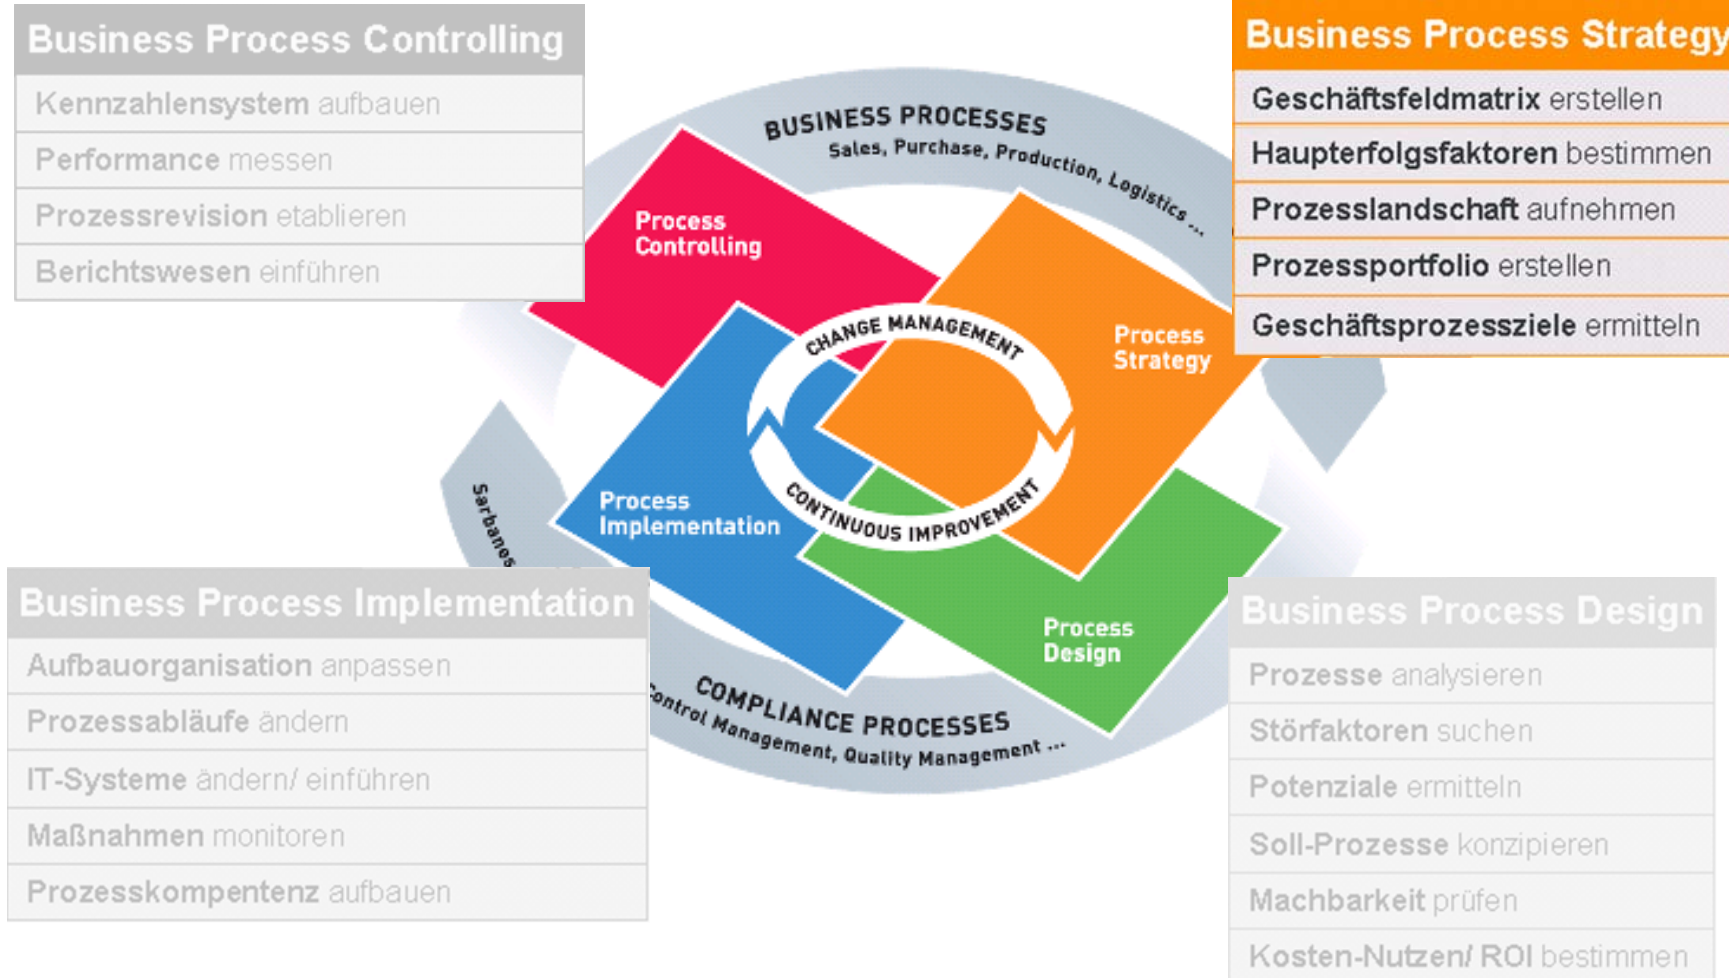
Business Process Controlling
Kennzahlensystem aufbauen
Performance messen
Prozessrevision etablieren
Berichtswesen einführen

Business Process Strategy
Geschäftsfeldmatrix erstellen
Haupterfolgsfaktoren bestimmen
Prozesslandschaft aufnehmen
Prozessportfolio erstellen
Geschäftsprozessziele ermitteln

BUSINESS PROCESSES
Sales, Purchase, Production, Logistics ...

Process Controlling
Process Strategy
CHANGE MANAGEMENT
CONTINUOUS IMPROVEMENT
Process Implementation
Process Design
Sarbanes

COMPLIANCE PROCESSES
Control Management, Quality Management ...

Business Process Implementation
Aufbauorganisation anpassen
Prozessabläufe ändern
IT-Systeme ändern/ einführen
Maßnahmen monitoren
Prozesskompentenz aufbauen

Business Process Design
Prozesse analysieren
Störfaktoren suchen
Potenziale ermitteln
Soll-Prozesse konzipieren
Machbarkeit prüfen
Kosten-Nutzen/ ROI bestimmen